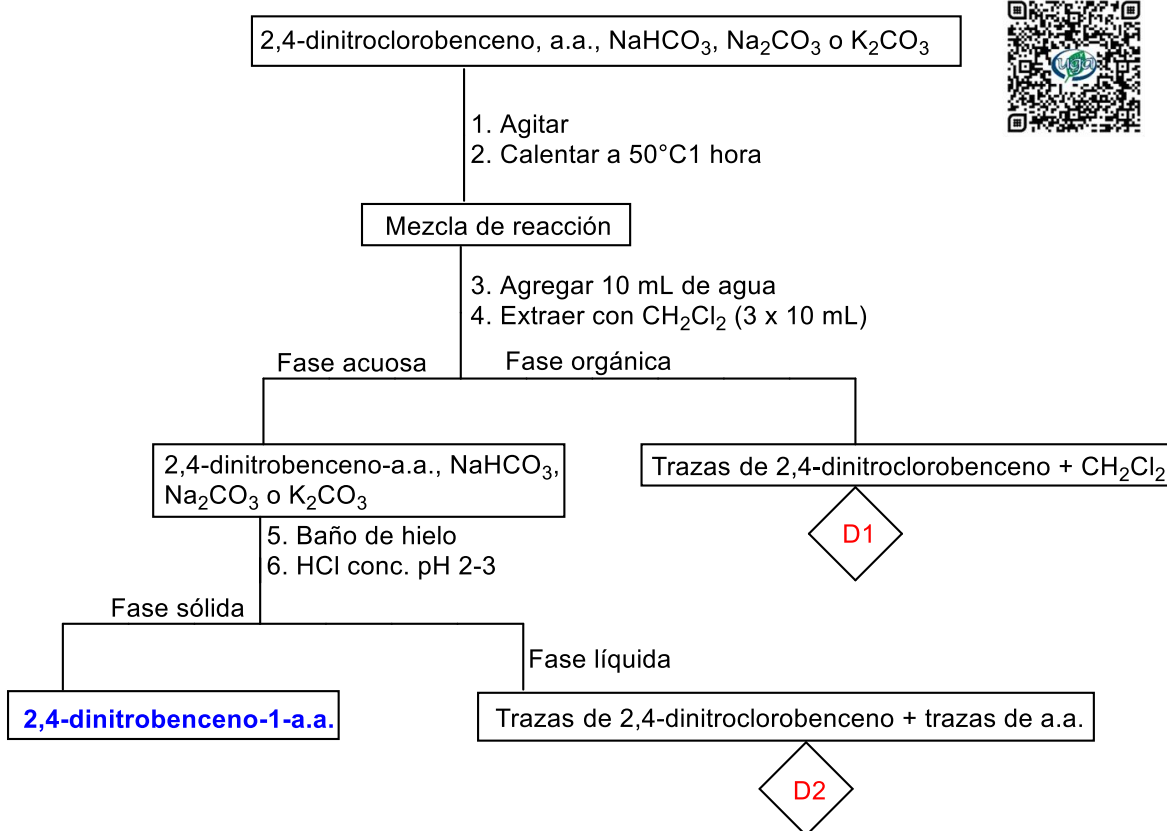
2,4-dinitroclorobenceno, a.a., $NaHCO_3$, $Na_2CO_3$ o $K_2CO_3$

1. Agitar
2. Calentar a 50°C1 hora

Mezcla de reacción

3. Agregar 10 mL de agua
4. Extraer con $CH_2Cl_2$ (3 x 10 mL)

Fase acuosa

Fase orgánica

2,4-dinitrobenceno-a.a., $NaHCO_3$, $Na_2CO_3$ o $K_2CO_3$

Trazas de 2,4-dinitroclorobenceno + $CH_2Cl_2$

D1

5. Baño de hielo
6. HCl conc. pH 2-3

Fase sólida

Fase líquida

2,4-dinitrobenceno-1-a.a.

Trazas de 2,4-dinitroclorobenceno + trazas de a.a.

D2